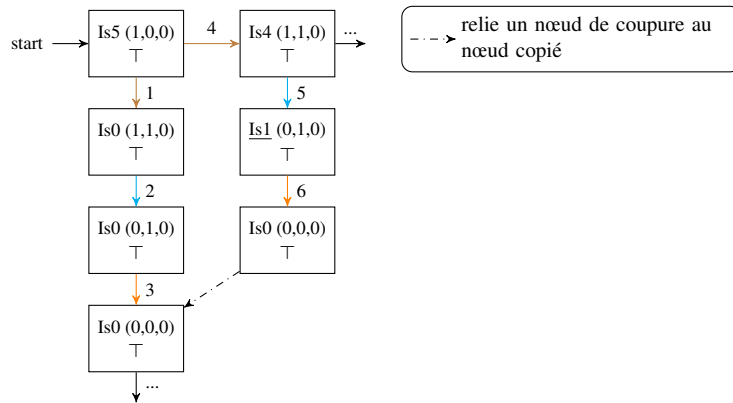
start

Is5 (1,0,0)
$\top$

4

Is4 (1,1,0)
$\top$

...

relie un nœud de coupure au nœud copié

1

5

Is0 (1,1,0)
$\top$

Is1 (0,1,0)
$\top$

2

6

Is0 (0,1,0)
$\top$

Is0 (0,0,0)
$\top$

3

Is0 (0,0,0)
$\top$

...